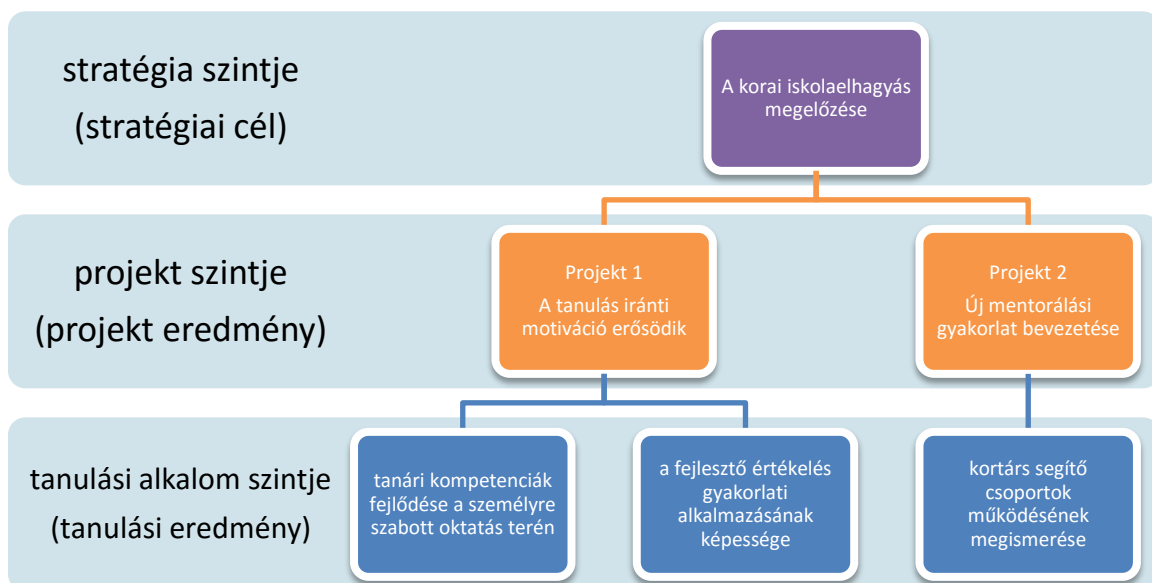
stratégia szintje
(stratégiai cél)

A korai iskolaelhagyás megelőzése

projekt szintje
(projekt eredmény)

Projekt 1
A tanulás iránti motiváció erősödik

Projekt 2
Új mentorálási gyakorlat bevezetése

tanulási alkalom szintje
(tanulási eredmény)

tanári kompetenciák fejlődése a személyre szabott oktatás terén

a fejlesztő értékelés gyakorlati alkalmazásának képessége

kortárs segítő csoportok működésének megismerése